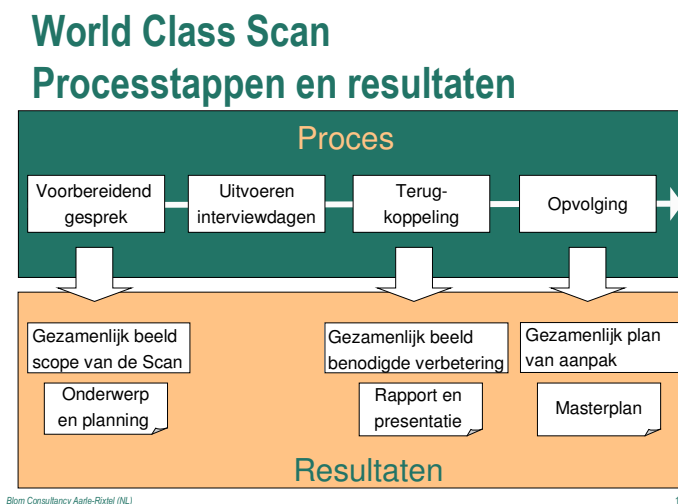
World Class Scan
Processtappen en resultaten

Proces

Voorbereidend gesprek

Uitvoeren interviewdagen

Terugkoppeling

Opvolging

Gezamenlijk beeld scope van de Scan

Onderwerp en planning

Gezamenlijk beeld benodigde verbetering

Rapport en presentatie

Gezamenlijk plan van aanpak

Masterplan

Resultaten

Blom Consultancy Aarle-Rixtel (NL)

1